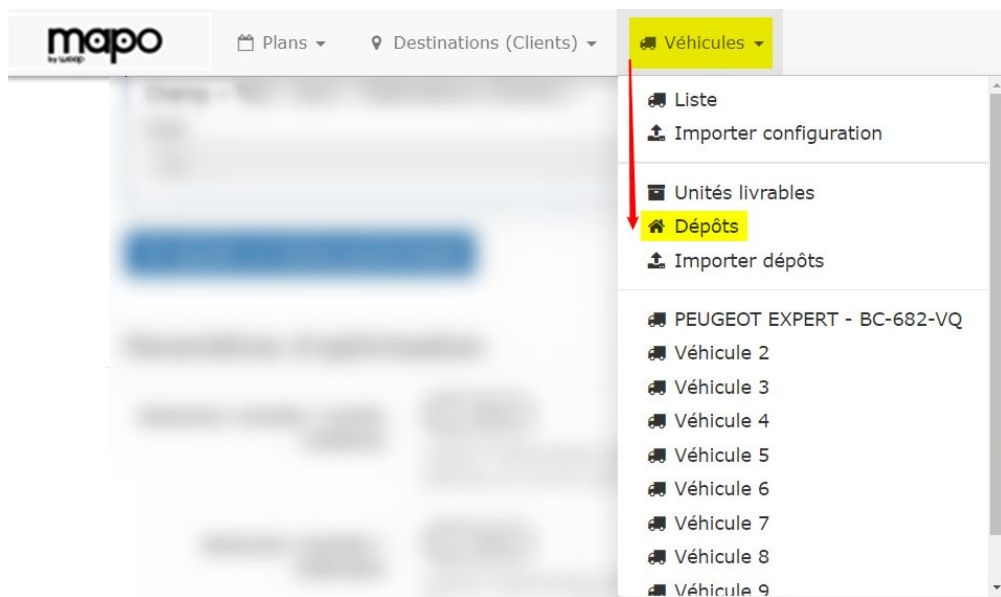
mapo
by weep

Plans ▾ Destinations (Clients) ▾ Véhicules ▾

Liste
Importer configuration
Unités livrables
Dépôts
Importer dépôts
PEUGEOT EXPERT - BC-682-VQ
Véhicule 2
Véhicule 3
Véhicule 4
Véhicule 5
Véhicule 6
Véhicule 7
Véhicule 8
Véhicule 9